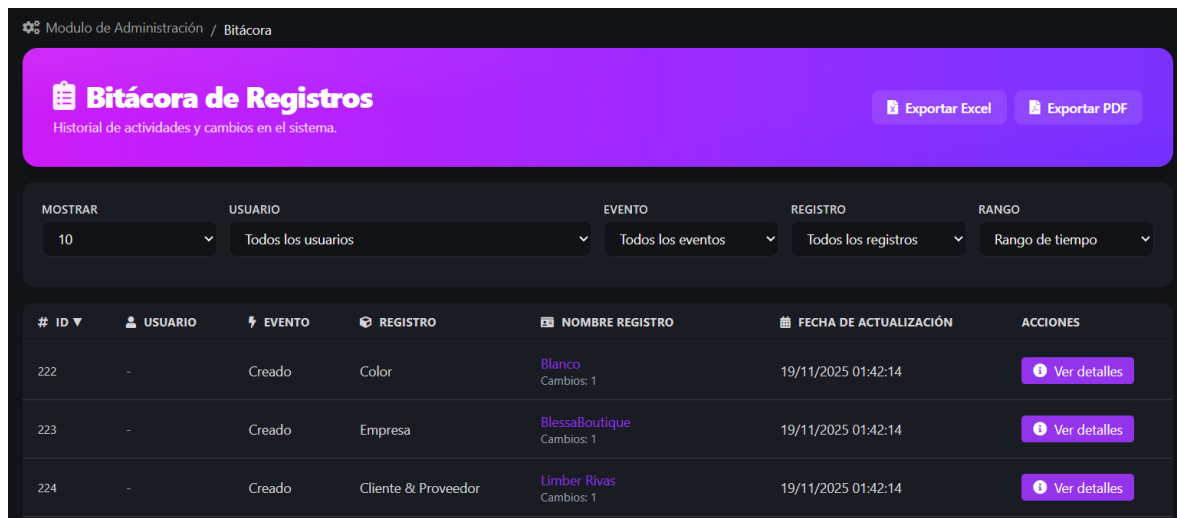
Modulo de Administración / Bitácora

Bitácora de Registros
Historial de actividades y cambios en el sistema.

Exportar Excel
Exportar PDF

MOSTRAR
10
USUARIO
Todos los usuarios
EVENTO
Todos los eventos
REGISTRO
Todos los registros
RANGO
Rango de tiempo

| # ID ▼ | USUARIO | EVENTO | REGISTRO | NOMBRE REGISTRO | FECHA DE ACTUALIZACIÓN | ACCIONES |
|---|---|---|---|---|---|---|
| 222 | - | Creado | Color | Blanco Cambios: 1 | 19/11/2025 01:42:14 | Ver detalles |
| 223 | - | Creado | Empresa | BlessaBoutique Cambios: 1 | 19/11/2025 01:42:14 | Ver detalles |
| 224 | - | Creado | Cliente & Proveedor | Limber Rivas Cambios: 1 | 19/11/2025 01:42:14 | Ver detalles |